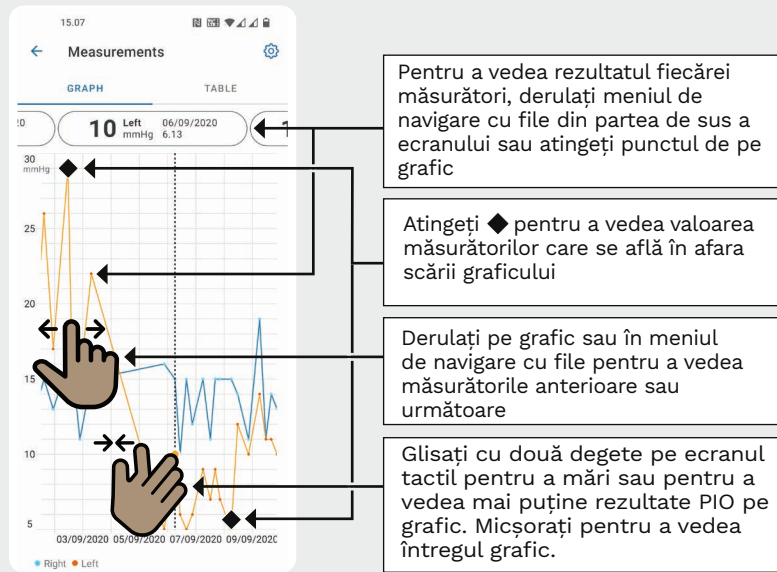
15.07

Measurements

GRAPH

TABLE

20

10 Left mmHg 06/09/2020 6.13

1

30 mmHg

25

20

15

10

5

03/09/2020 05/09/2020 07/09/2020 09/09/2020

Right Left

Pentru a vedea rezultatul fiecărei măsurători, derulați meniul de navigare cu file din partea de sus a ecranului sau atingeți punctul de pe grafic

Atingeți ◆ pentru a vedea valoarea măsurătorilor care se află în afara scării graficului

Derulați pe grafic sau în meniul de navigare cu file pentru a vedea măsurătorile anterioare sau următoare

Glisați cu două degete pe ecranul tactil pentru a mări sau pentru a vedea mai puține rezultate PIO pe grafic. Micșorați pentru a vedea întregul grafic.